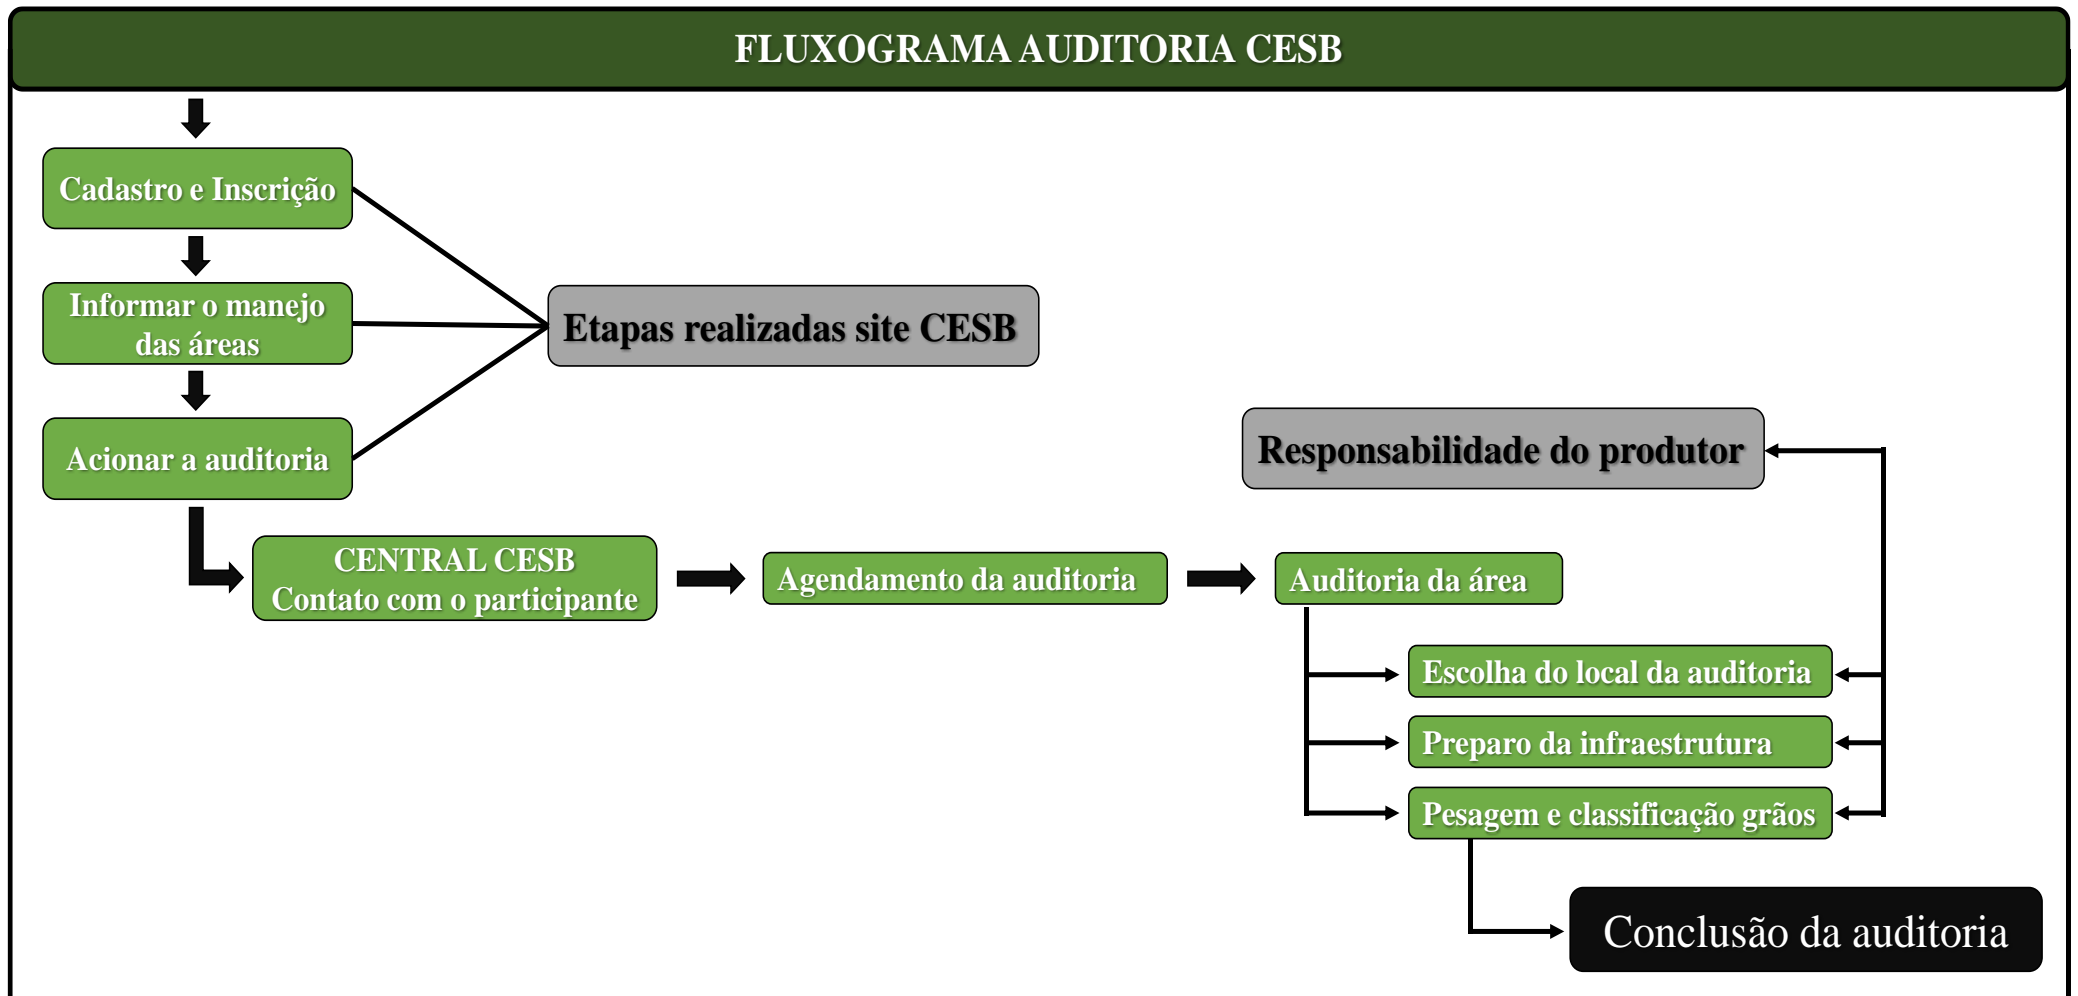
FLUXOGRAMA AUDITORIA CESB

Cadastro e Inscrição

Informar o manejo das áreas

Acionar a auditoria

Etapas realizadas site CESB

Responsabilidade do produtor

CENTRAL CESB
Contato com o participante

Agendamento da auditoria

Auditoria da área

Escolha do local da auditoria

Preparo da infraestrutura

Pesagem e classificação grãos

Conclusão da auditoria